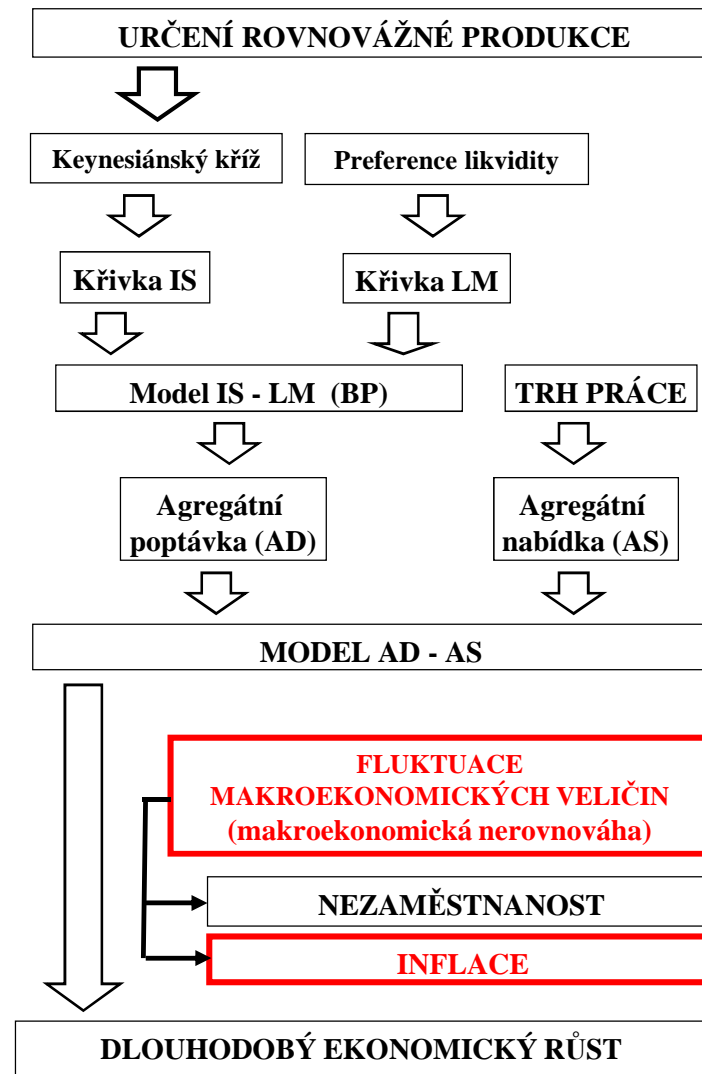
URČENÍ ROVNOVÁŽNÉ PRODUKCE

Keynesiánský kříž

Preference likvidity

Křivka IS

Křivka LM

Model IS - LM (BP)

TRH PRÁCE

Agregátní poptávka (AD)

Agregátní nabídka (AS)

MODEL AD - AS

FLUKTUACE MAKROEKONOMICKÝCH VELIČIN (makroekonomická nerovnováha)

NEZAMĚSTNANOST

INFLACE

DLOUHODOBÝ EKONOMICKÝ RŮST